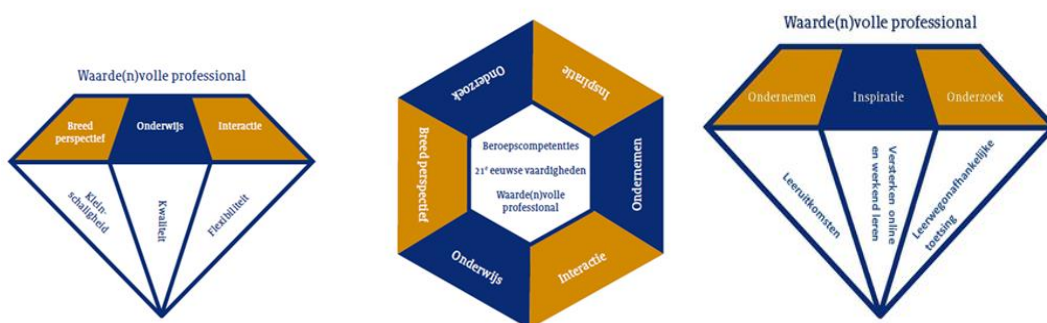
Waarde(n)volle professional

Breed perspectief

Onderwijs

Interactie

Kleinschaligheid

Kwaliteit

Flexibiliteit

Onderzoek

Inspiratie

Breed perspectief

Beroepscompetenties

21e eeuwse vaardigheden

Waarde(n)volle professional

Ondernemen

Onderwijs

Interactie

Waarde(n)volle professional

Ondernemen

Inspiratie

Onderzoek

Leeruitkomsten

Versterken online en werkend leren

Leerwegonafhankelijke toetsing